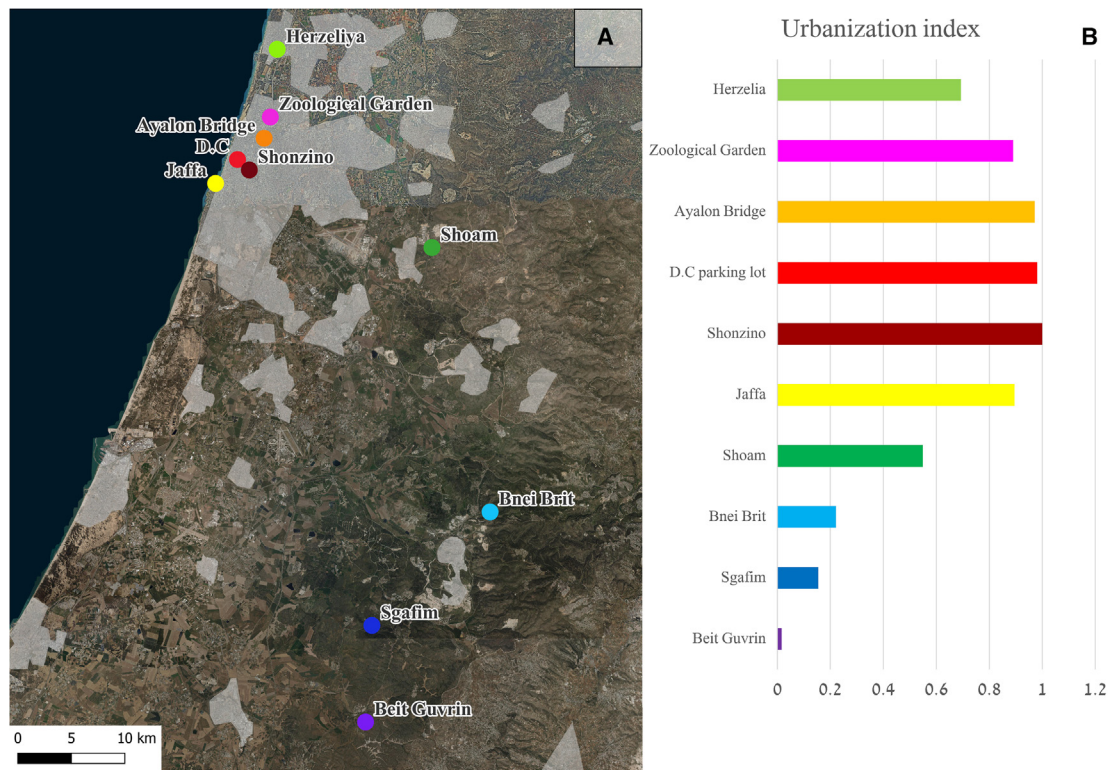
A

Herzeliya
Zoological Garden
Ayalon Bridge
D.C
Shonzino
Jaffa
Shoam
Bnei Brit
Sgafim
Beit Guvrin

0 5 10 km

Urbanization index

B

Herzelia
Zoological Garden
Ayalon Bridge
D.C parking lot
Shonzino
Jaffa
Shoam
Bnei Brit
Sgafim
Beit Guvrin

0 0.2 0.4 0.6 0.8 1 1.2